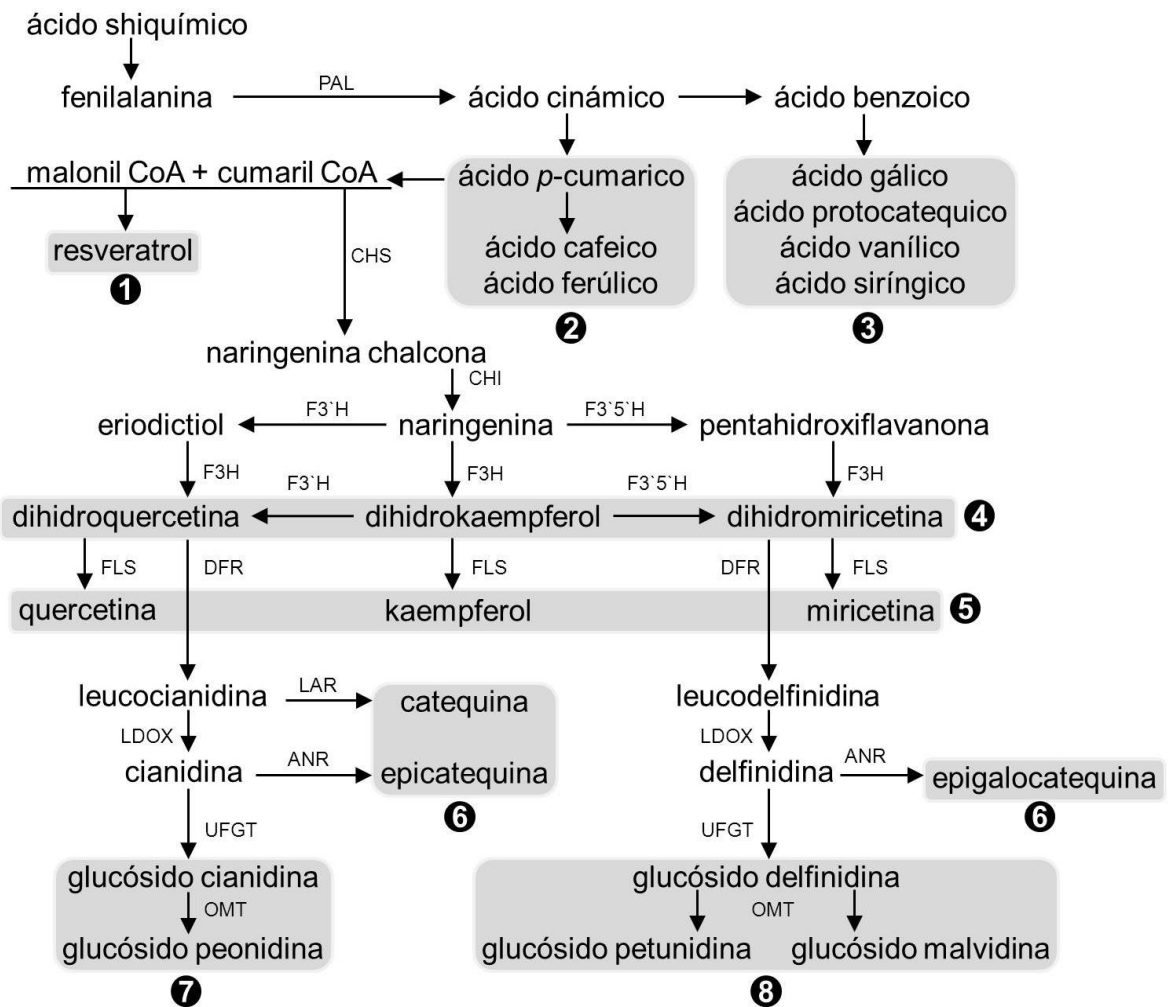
ácido shiquímico

fenilalanina PAL ácido cinámico ácido benzoico

malonil CoA + cumaril CoA

ácido p-cumarico

ácido cafeico
ácido ferúlico

2

ácido gálico
ácido protocatequico
ácido vanílico
ácido siríngico

3

resveratrol

1

CHS

naringenina chalcona

CHI

eriodictiol F3`H naringenina F3`5`H pentahidroxiflavanona

F3H F3H F3H

F3`H F3`5`H

dihidroquercetina dihidrokaempferol dihidromiricetina 4

FLS DFR FLS DFR FLS

quercetina kaempferol miricetina 5

leucocianidina LAR catequina

LDOX

cianidina ANR epicatequina

6

leucodelfinidina

LDOX

delfinidina ANR epigalocatequina

6

UFGT UFGT

glucósido cianidina
OMT
glucósido peonidina

7

glucósido delfinidina
OMT
glucósido petunidina glucósido malvidina

8